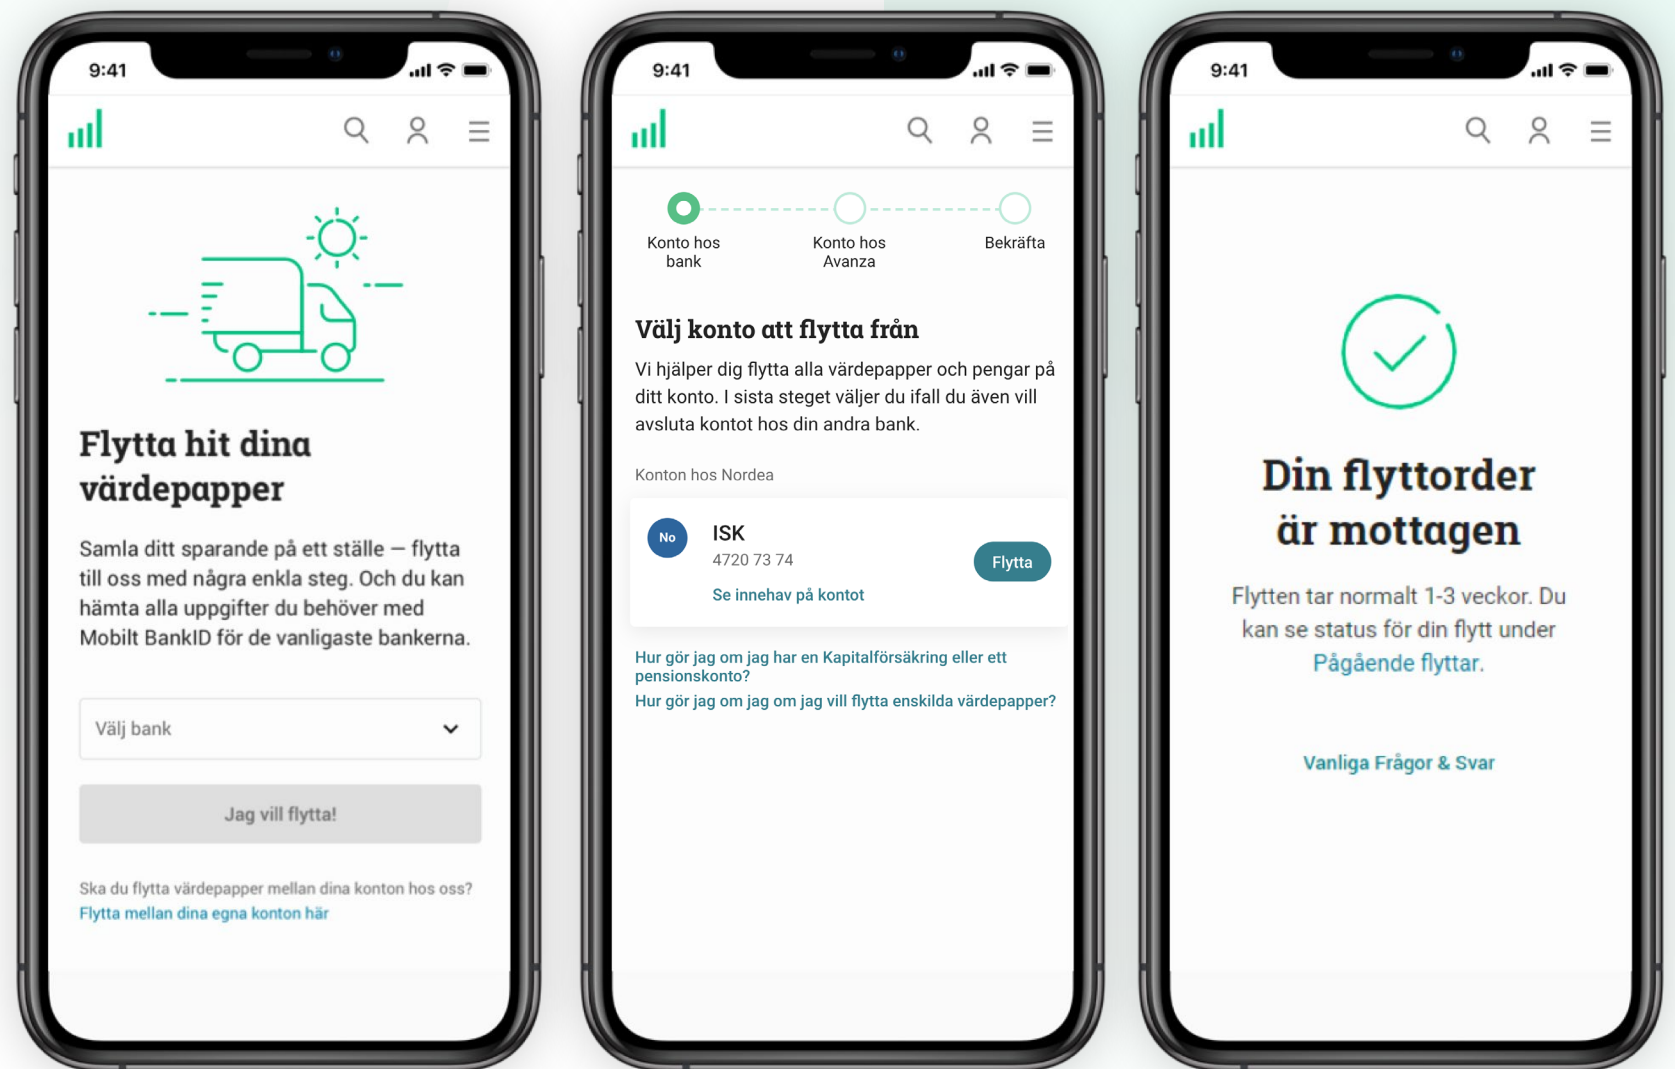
9:41

Flytta hit dina värdepapper

Samla ditt sparande på ett ställe — flytta till oss med några enkla steg. Och du kan hämta alla uppgifter du behöver med Mobilt BankID för de vanligaste bankerna.

Välj bank

Jag vill flytta!

Ska du flytta värdepapper mellan dina konton hos oss?
Flytta mellan dina egna konton här

9:41

Konto hos bank
Konto hos Avanza
Bekräfta

Välj konto att flytta från

Vi hjälper dig flytta alla värdepapper och pengar på ditt konto. I sista steget väljer du ifall du även vill avsluta kontot hos din andra bank.

Konton hos Nordea

No
ISK
4720 73 74
Se innehav på kontot
Flytta

Hur gör jag om jag har en Kapitalförsäkring eller ett pensionskonto?
Hur gör jag om jag om jag vill flytta enskilda värdepapper?

9:41

Din flyttorder är mottagen

Flytten tar normalt 1-3 veckor. Du kan se status för din flytt under Pågående flyttar.

Vanliga Frågor & Svar